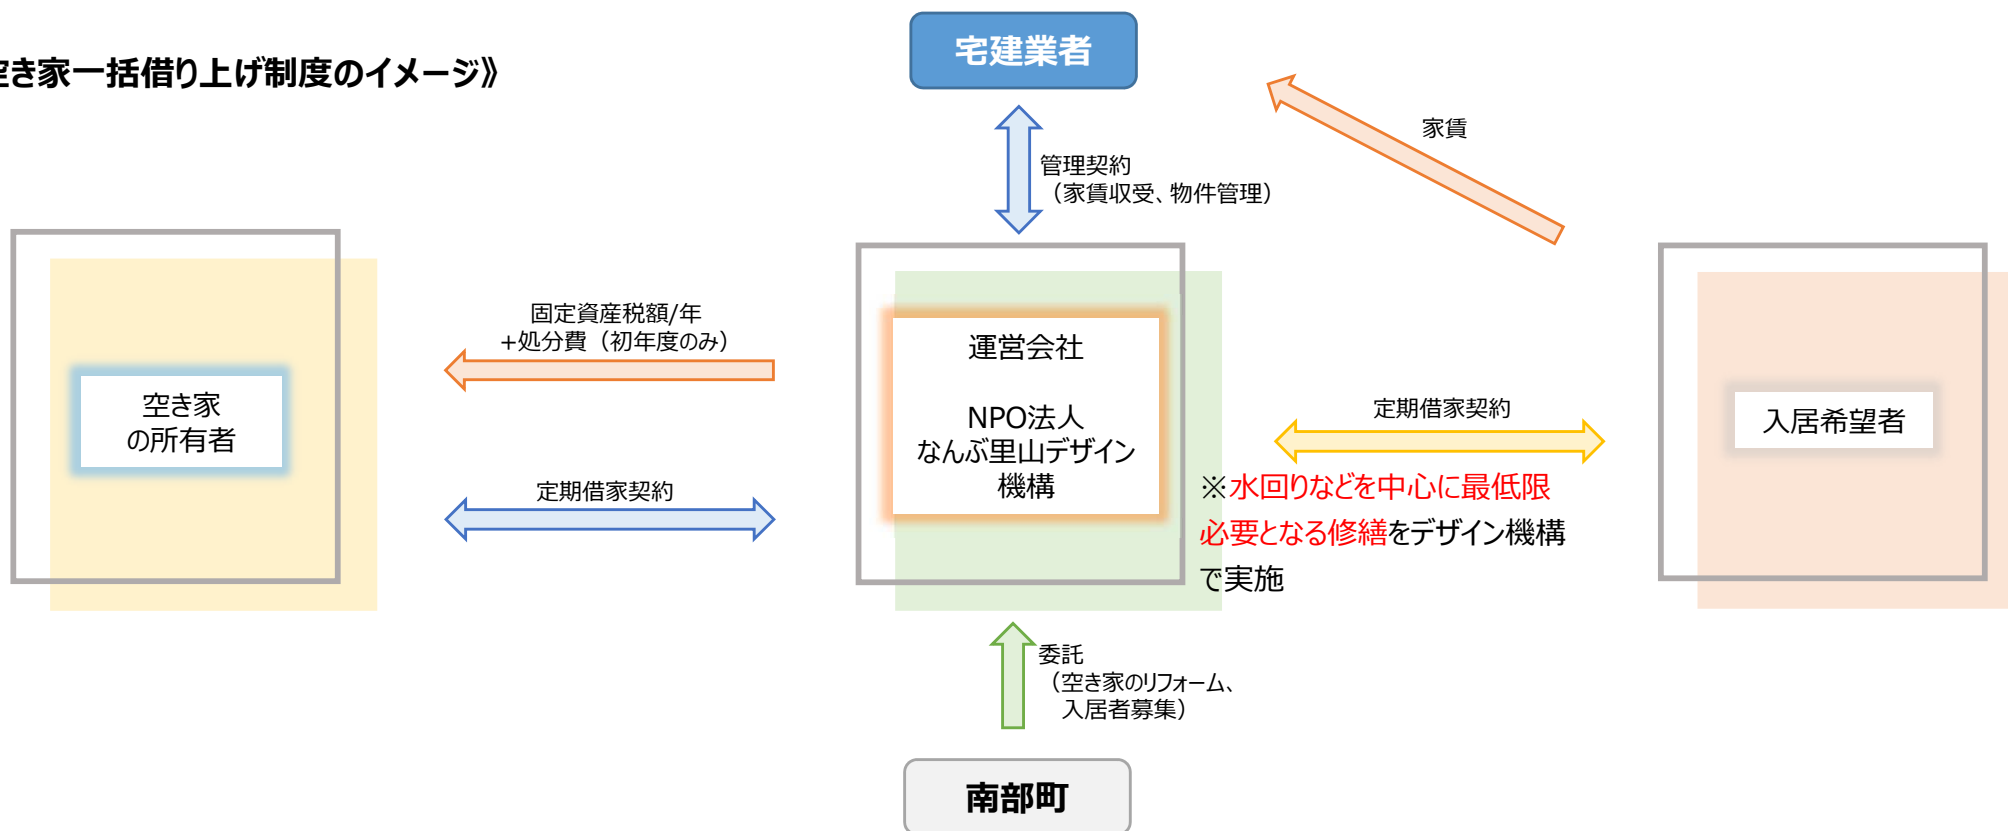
き家一括借り上げ制度のイメージ》

宅建業者

管理契約
（家賃収受、物件管理）

家賃

空き家
の所有者

固定資産税額/年
+処分費（初年度のみ）

定期借家契約

運営会社

NPO法人
なんぶ里山デザイン
機構

定期借家契約

入居希望者

※水回りなどを中心に最低限必要となる修繕をデザイン機構で実施

委託
（空き家のリフォーム、
入居者募集）

南部町